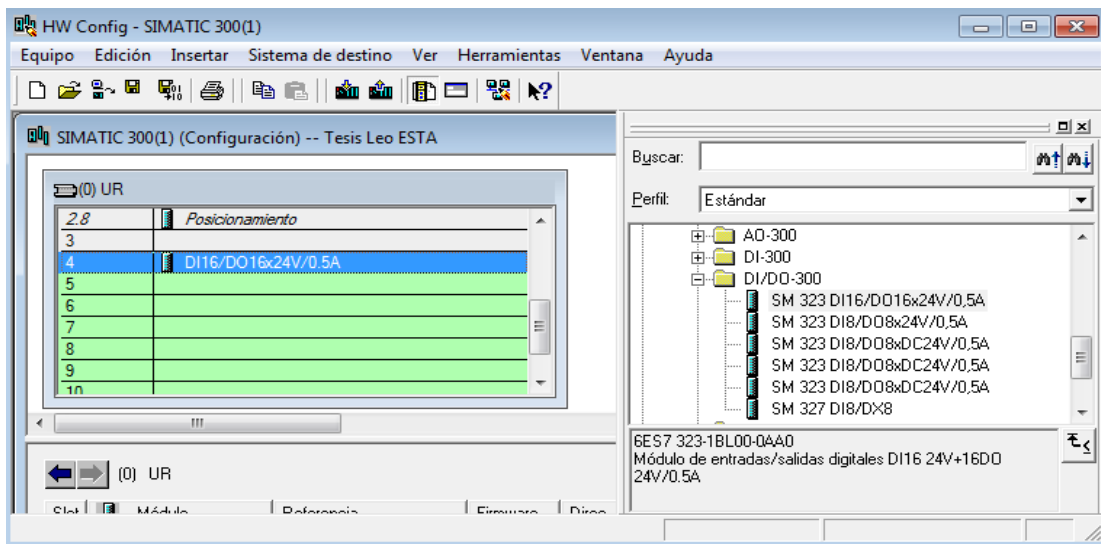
HW Config - SIMATIC 300(1)

Equipo Edición Insertar Sistema de destino Ver Herramientas Ventana Ayuda

SIMATIC 300(1) (Configuración) -- Tesis Leo ESTA

(0) UR

| | |
|---|---|
| 2.8 | Posicionamiento |
| 3 | |
| 4 | DI16/DO16x24V/0.5A |
| 5 | |
| 6 | |
| 7 | |
| 8 | |
| 9 | |
| 10 | |

(0) UR

Slot | Módulo | Referencia | Firmware | Direc

Buscar:

Perfil: Estándar

AO-300
DI-300
DI/DO-300
SM 323 DI16/DO16x24V/0,5A
SM 323 DI8/DO8x24V/0,5A
SM 323 DI8/DO8xDC24V/0,5A
SM 323 DI8/DO8xDC24V/0,5A
SM 323 DI8/DO8xDC24V/0,5A
SM 327 DI8/DX8

6ES7 323-1BL00-0AA0
Módulo de entradas/salidas digitales DI16 24V+16DO 24V/0.5A